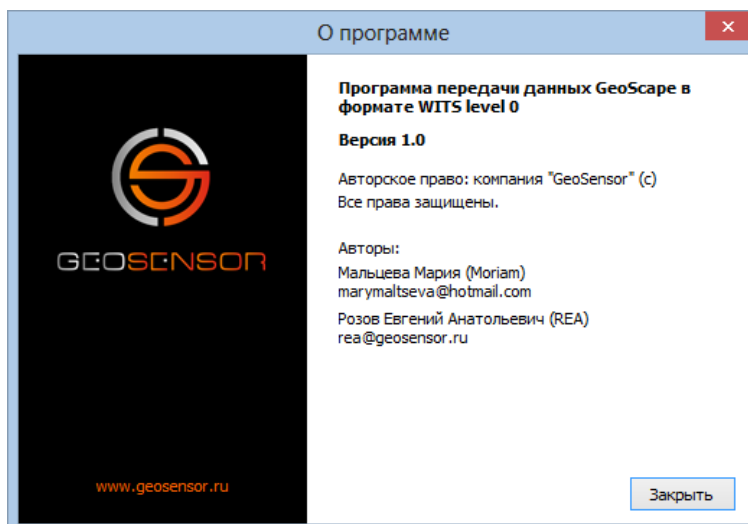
О программе

GEOSENSOR

www.geosensor.ru

Программа передачи данных GeoScape в формате WITS level 0

Версия 1.0

Авторское право: компания "GeoSensor" (c)
Все права защищены.

Авторы:
Мальцева Мария (Moriam)
marymaltseva@hotmail.com

Розов Евгений Анатольевич (REA)
rea@geosensor.ru

Закрыть